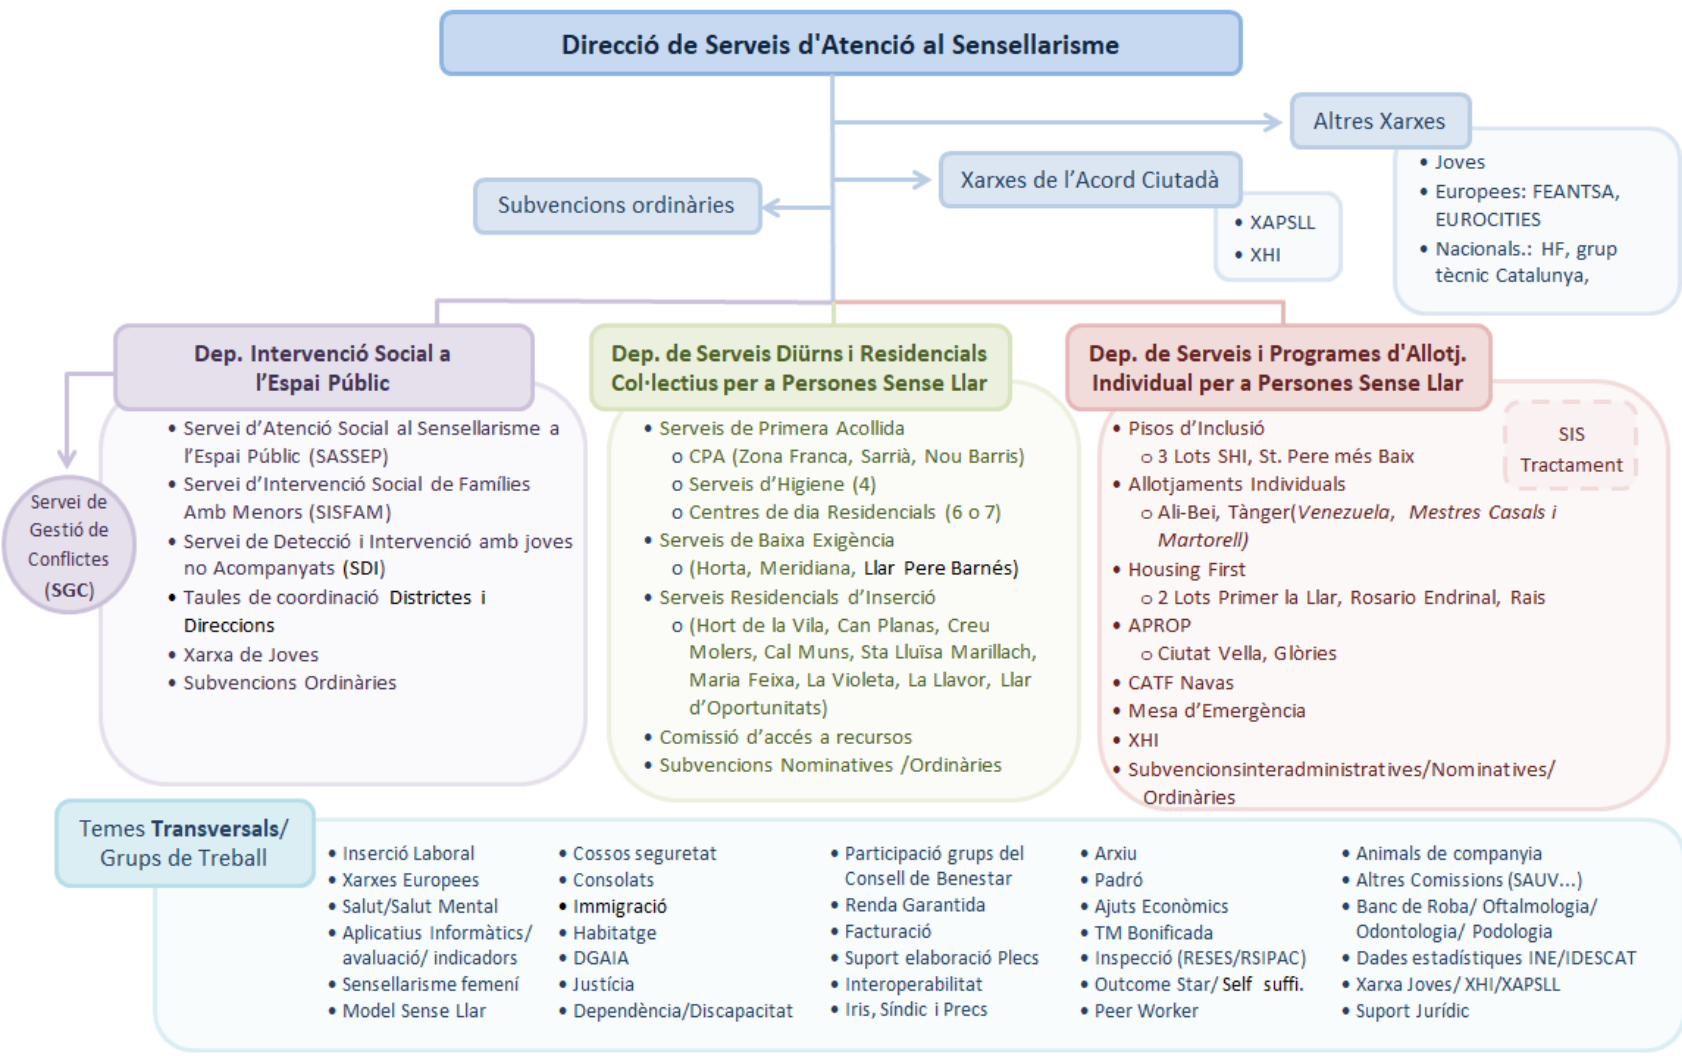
Direcció de Serveis d'Atenció al Sensellarisme

Altres Xarxes
• Joves
• Europees: FEANTSA, EUROCITIES
• Nacionals.: HF, grup tècnic Catalunya,

Xarxes de l'Acord Ciutadà
• XAPSLL
• XHI

Subvencions ordinàries

Dep. Intervenció Social a l'Espai Públic
• Servei d'Atenció Social al Sensellarisme a l'Espai Públic (SASSEP)
• Servei d'Intervenció Social de Famílies Amb Menors (SISFAM)
• Servei de Detecció i Intervenció amb joves no Acompanyats (SDI)
• Taules de coordinació Districtes i Direccions
• Xarxa de Joves
• Subvencions Ordinàries

Servei de Gestió de Conflictes (SGC)

Dep. de Serveis Diürns i Residencials Col·lectius per a Persones Sense Llar
• Serveis de Primera Acollida
o CPA (Zona Franca, Sarrià, Nou Barris)
o Serveis d'Higiene (4)
o Centres de dia Residencials (6 o 7)
• Serveis de Baixa Exigència
o (Horta, Meridiana, Llar Pere Barnés)
• Serveis Residencials d'Inserció
o (Hort de la Vila, Can Planas, Creu Molers, Cal Muns, Sta Lluïsa Marillach, Maria Feixa, La Violeta, La Llavor, Llar d'Oportunitats)
• Comissió d'accés a recursos
• Subvencions Nominatives /Ordinàries

Dep. de Serveis i Programes d'Allotj. Individual per a Persones Sense Llar
SIS Tractament
• Pisos d'Inclusió
o 3 Lots SHI, St. Pere més Baix
• Allotjaments Individuals
o Ali-Bei, Tànger(Venezuela, Mestres Casals i Martorell)
• Housing First
o 2 Lots Primer la Llar, Rosario Endrinal, Rais
• APROP
o Ciutat Vella, Glòries
• CATF Navas
• Mesa d'Emergència
• XHI
• Subvencionsinteradministratives/Nominatives/ Ordinàries

Temes Transversals/ Grups de Treball
• Inserció Laboral
• Xarxes Europees
• Salut/Salut Mental
• Aplicatius Informàtics/ avaluació/ indicadors
• Sensellarisme femení
• Model Sense Llar
• Cossos seguretat
• Consolats
• Immigració
• Habitatge
• DGAIA
• Justícia
• Dependència/Discapacitat
• Participació grups del Consell de Benestar
• Renda Garantida
• Facturació
• Suport elaboració Plecs
• Interoperabilitat
• Iris, Síndic i Precs
• Arxiu
• Padró
• Ajuts Econòmics
• TM Bonificada
• Inspecció (RESES/RSIPAC)
• Outcome Star/ Self suffi.
• Peer Worker
• Animals de companyia
• Altres Comissions (SAUV...)
• Banc de Roba/ Oftalmologia/ Odontologia/ Podologia
• Dades estadístiques INE/IDESCAT
• Xarxa Joves/ XHI/XAPSLL
• Suport Jurídic